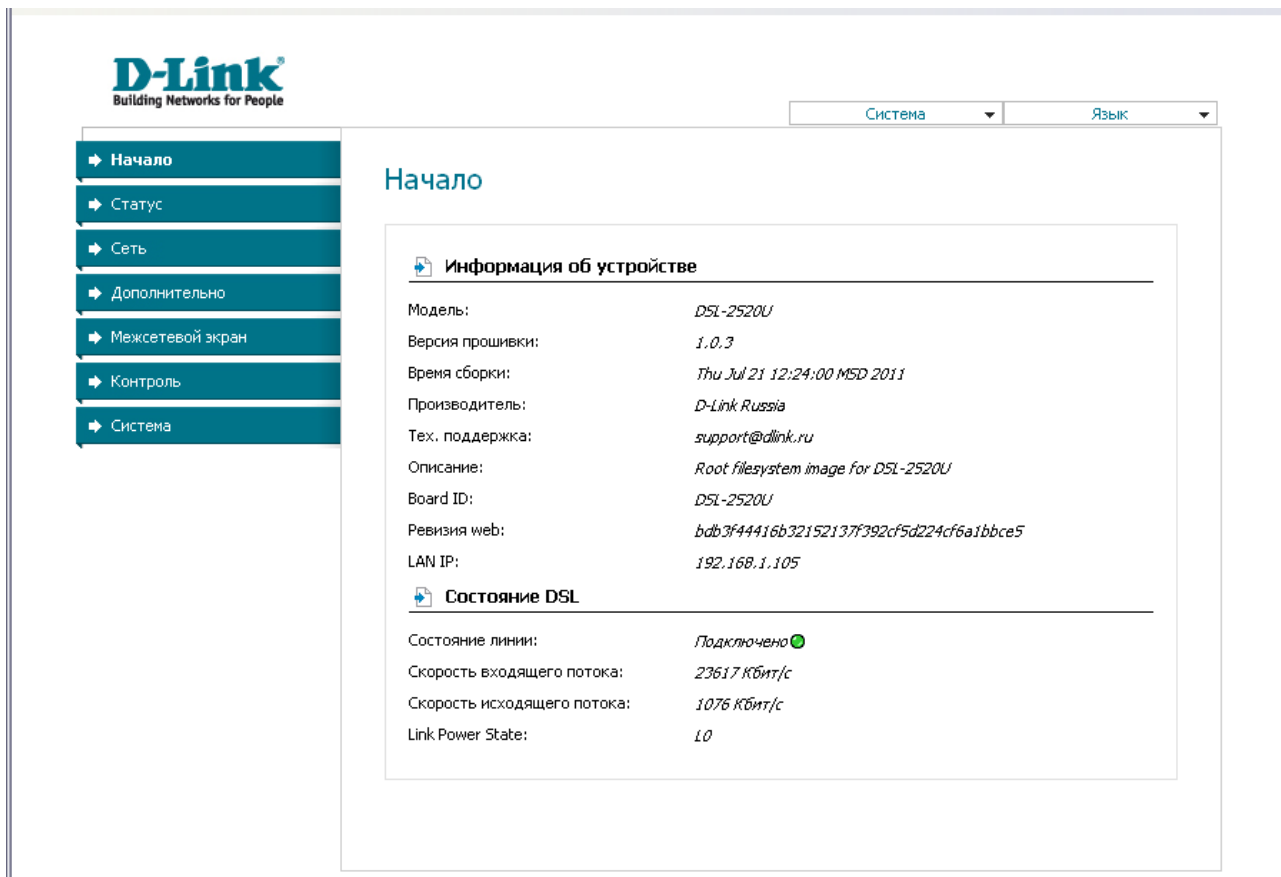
D-Link
Building Networks for People

Система
Язык

Начало
Статус
Сеть
Дополнительно
Межсетевой экран
Контроль
Система

Начало

Информация об устройстве

| | |
|---|---|
| Модель: | DSL-2520U |
| Версия прошивки: | 1.0.3 |
| Время сборки: | Thu Jul 21 12:24:00 MSD 2011 |
| Производитель: | D-Link Russia |
| Тех. поддержка: | support@dlink.ru |
| Описание: | Root filesystem image for DSL-2520U |
| Board ID: | DSL-2520U |
| Ревизия web: | bdb3f44416b32152137f392cf5d224cf6a1bbce5 |
| LAN IP: | 192.168.1.105 |

Состояние DSL

| | |
|---|---|
| Состояние линии: | Подключено |
| Скорость входящего потока: | 23617 Кбит/с |
| Скорость исходящего потока: | 1076 Кбит/с |
| Link Power State: | L0 |